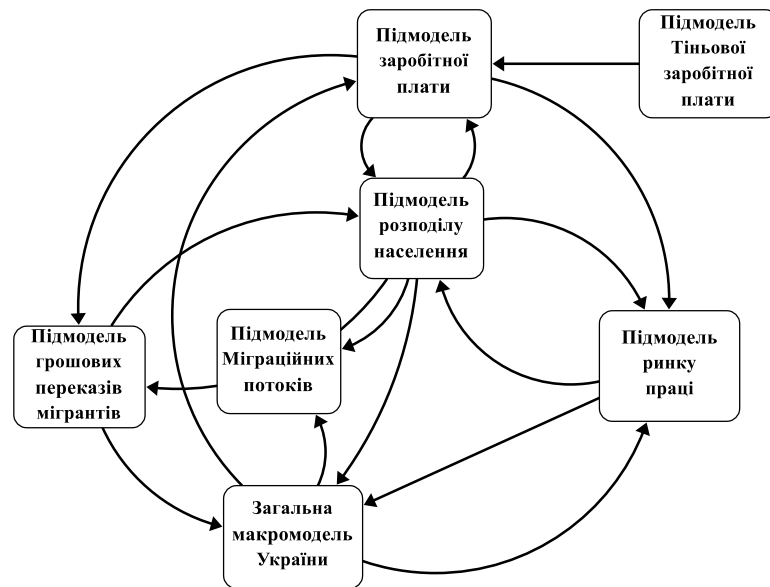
Підмодель заробітної плати

Підмодель Тіньової заробітної плати

Підмодель розподілу населення

Підмодель грошових переказів мігрантів

Підмодель Міграційних потоків

Підмодель ринку праці

Загальна макромодель України